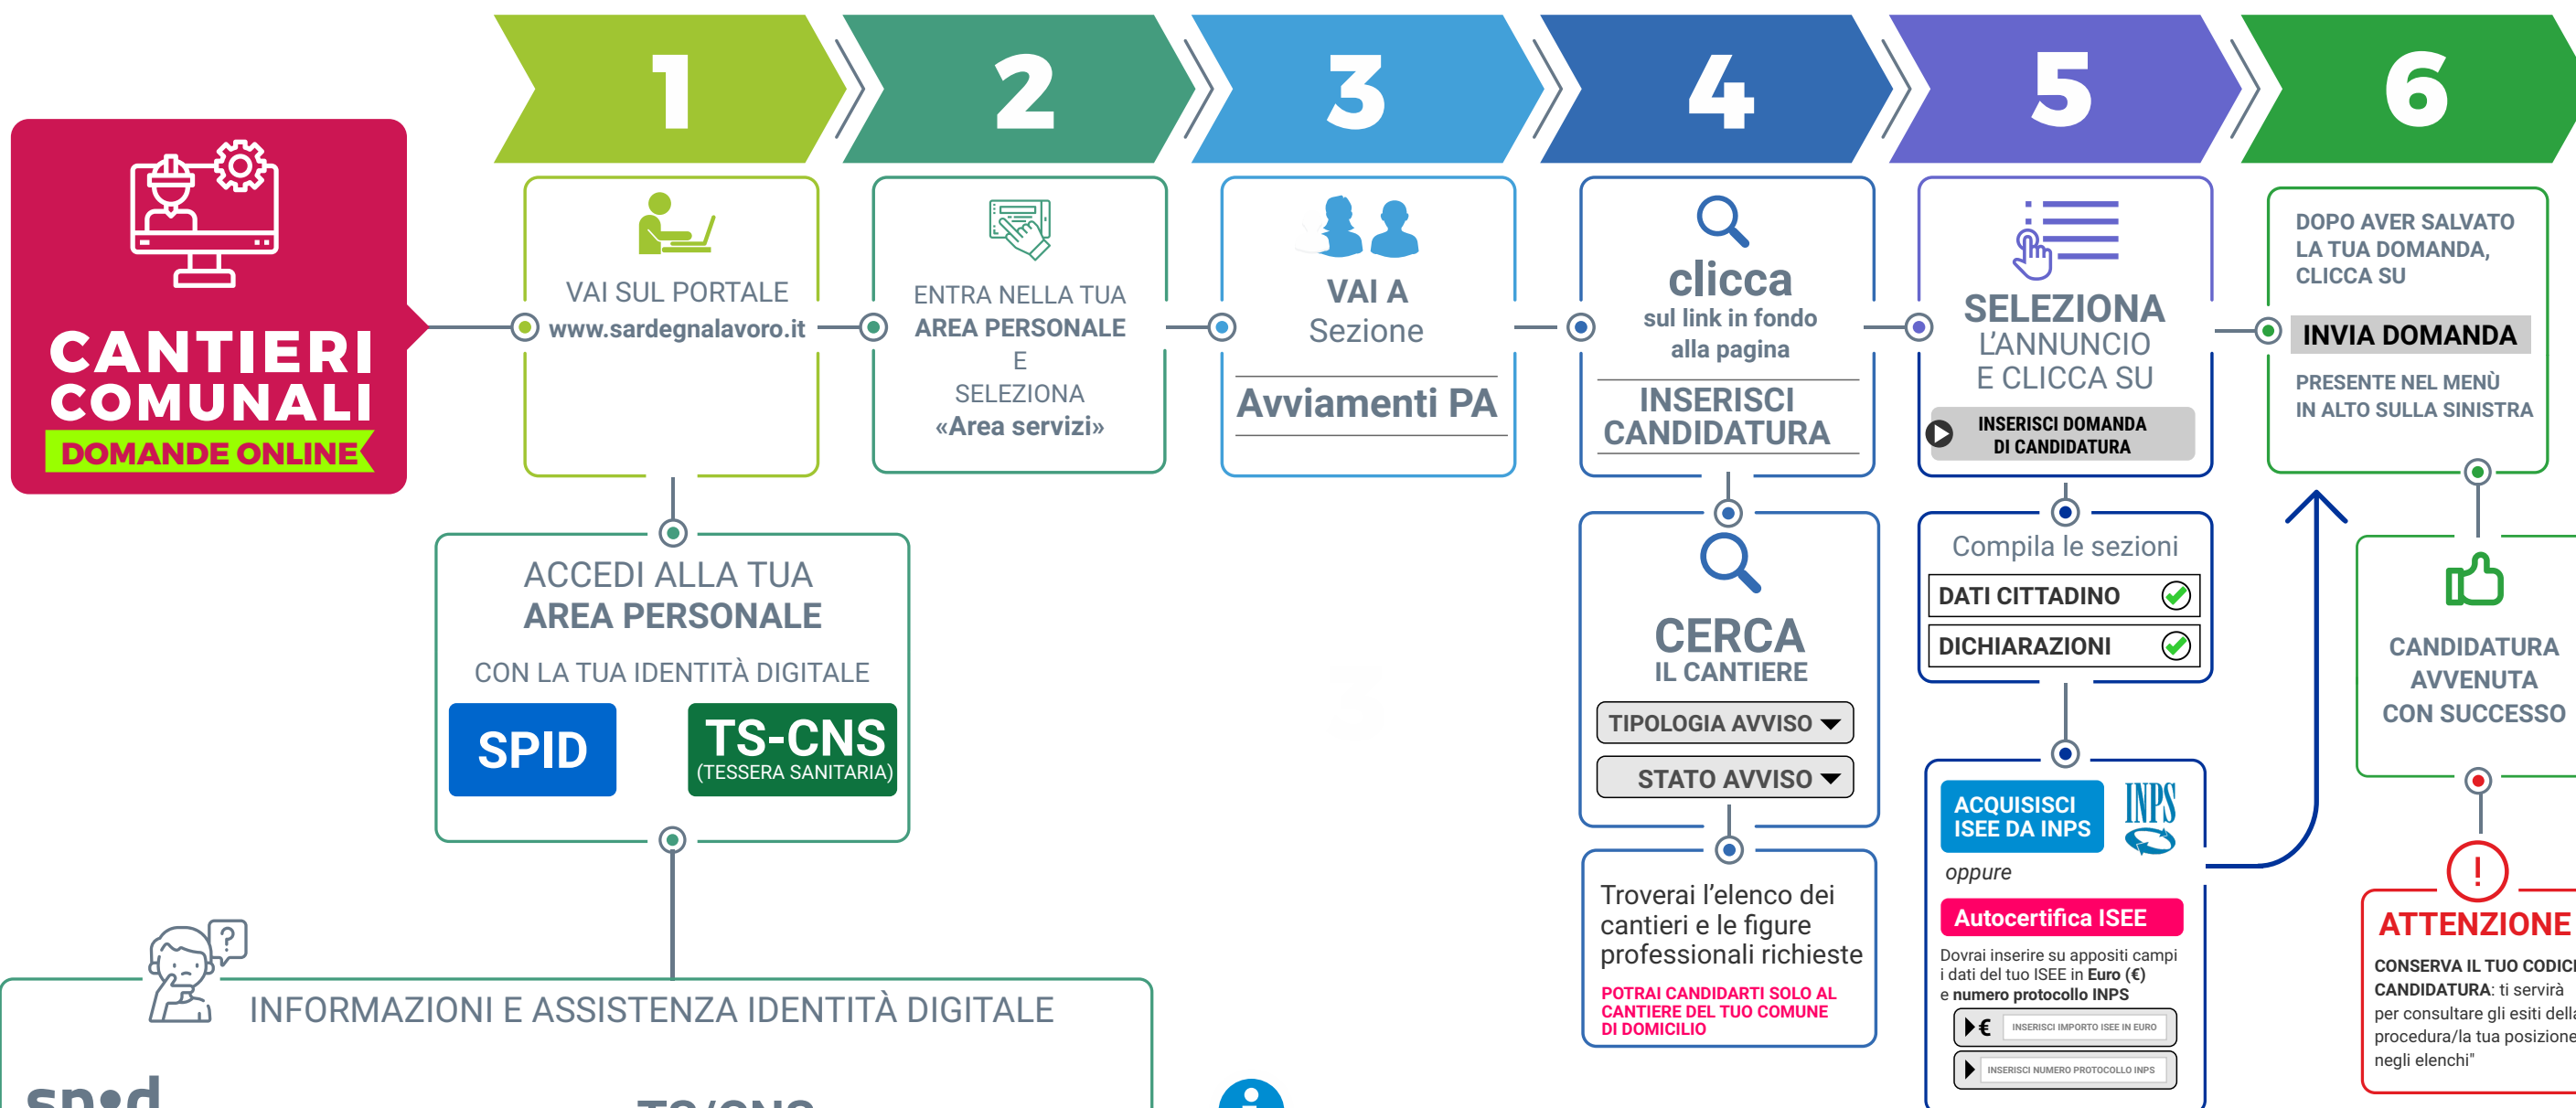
CANTIERI COMUNALI
DOMANDE ONLINE

1
VAI SUL PORTALE
www.sardegnalavoro.it

2
ENTRA NELLA TUA
AREA PERSONALE
E
SELEZIONA
«Area servizi»

3
VAI A
Sezione
Avviamenti PA

4
clicca
sul link in fondo alla pagina
INSERISCI CANDIDATURA

5
SELEZIONA
L'ANNUNCIO
E CLICCA SU
INSERISCI DOMANDA DI CANDIDATURA

6
DOPO AVER SALVATO LA TUA DOMANDA, CLICCA SU
INVIA DOMANDA
PRESENTE NEL MENÙ IN ALTO SULLA SINISTRA

ACCEDI ALLA TUA
AREA PERSONALE
CON LA TUA IDENTITÀ DIGITALE
SPID
TS-CNS
(TESSERA SANITARIA)

CERCA
IL CANTIERE
TIPOLOGIA AVVISO
STATO AVVISO

Troverai l'elenco dei cantieri e le figure professionali richieste
POTRAI CANDIDARTI SOLO AL CANTIERE DEL TUO COMUNE DI DOMICILIO

Compila le sezioni
DATI CITTADINO
DICHIARAZIONI

ACQUISISCI ISEE DA INPS
INPS
oppure
Autocertifica ISEE
Dovrai inserire su appositi campi i dati del tuo ISEE in Euro (€) e numero protocollo INPS
€ INSERISCI IMPORTO ISEE IN EURO
INSERISCI NUMERO PROTOCOLLO INPS

CANDIDATURA AVVENUTA CON SUCCESSO

!
ATTENZIONE
CONSERVA IL TUO CODIC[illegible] CANDIDATURA: ti servirà per consultare gli esiti della procedura/la tua posizione negli elenchi"

INFORMAZIONI E ASSISTENZA IDENTITÀ DIGITALE
sp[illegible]d
TS/CNS